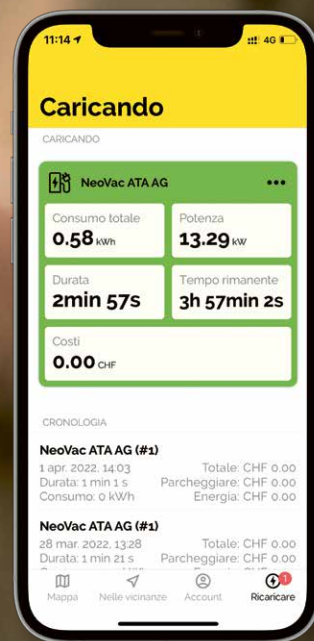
11:14
4G

Caricando

CARICANDO

NeoVac ATA AG •••

Consumo totale
0.58 kWh

Potenza
13.29 kW

Durata
2min 57s

Tempo rimanente
3h 57min 2s

Costi
0.00 CHF

CRONOLOGIA

NeoVac ATA AG (#1)
1 apr. 2022, 14:03 Totale: CHF 0.00
Durata: 1 min 1 s Parcheggiare: CHF 0.00
Consumo: 0 kWh Energia: CHF 0.00

NeoVac ATA AG (#1)
28 mar. 2022, 13:28 Totale: CHF 0.00
Durata: 1 min 21 s Parcheggiare: CHF 0.00
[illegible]

Mappa Nelle vicinanze Account 1 Ricaricare